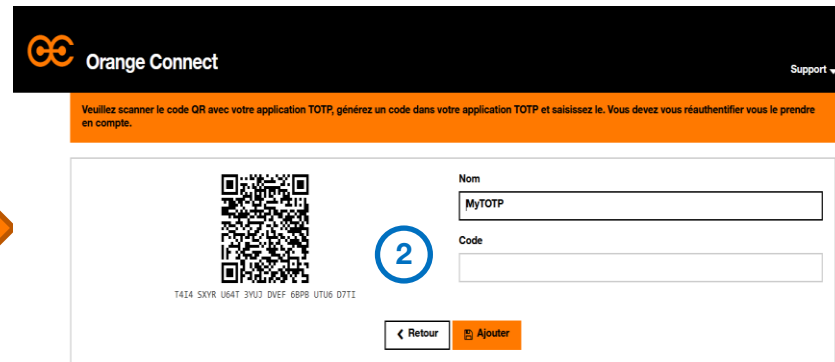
Orange Connect

Support

Veuillez scanner le code QR avec votre application TOTP, générez un code dans votre application TOTP et saisissez le. Vous devez vous réauthentifier vous le prendre en compte.

T4I4 SKYR U64T 3YUJ DVEF 6BPB UTU6 D7TI

2

Nom

MyTOTP

Code

Retour

Ajouter